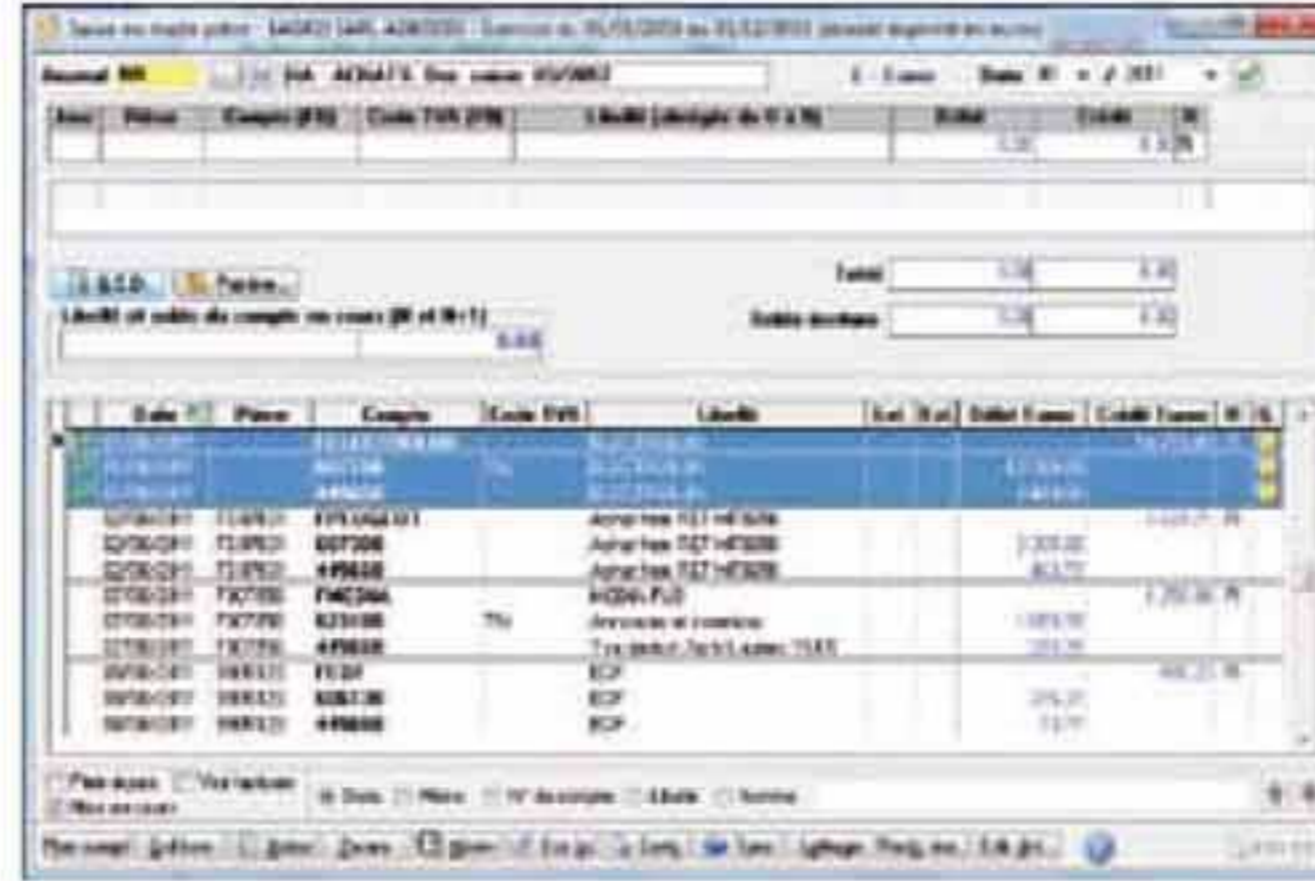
Saisie au mode pièce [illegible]

Journal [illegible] HA ACHATS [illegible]

E Euros Date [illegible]

| Jour | Pièce | Compte (F3) | Code TVA (F8) | Libellé | Débit | Crédit | R |
|---|---|---|---|---|---|---|---|
| | | | | | 0,00 | 0,00 | |

Total 0,00 0,00

Solde écriture 0,00 0,00

Libellé et solde du compte en cours (N et N+1) 0,00

| Date | Pièce | Compte | Code TVA | Libellé | Débit Euros | Crédit Euros |
|---|---|---|---|---|---|---|
| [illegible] | | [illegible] | | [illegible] | | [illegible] |
| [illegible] | | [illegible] | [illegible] | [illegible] | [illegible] | |
| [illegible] | | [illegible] | | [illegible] | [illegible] | |
| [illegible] | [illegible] | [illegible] | | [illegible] | | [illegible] |
| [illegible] | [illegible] | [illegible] | | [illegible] | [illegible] | |
| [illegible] | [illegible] | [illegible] | | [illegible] | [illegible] | |
| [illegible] | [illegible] | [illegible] | | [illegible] | | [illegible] |
| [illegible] | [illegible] | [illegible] | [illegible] | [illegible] | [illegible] | |
| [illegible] | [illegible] | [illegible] | | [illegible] | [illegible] | |
| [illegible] | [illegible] | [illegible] | | ECP | | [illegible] |
| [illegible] | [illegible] | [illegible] | | ECP | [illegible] | |
| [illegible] | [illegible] | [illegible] | | ECP | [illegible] | |

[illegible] Date Pièce N° de compte Libellé Nombre

Plan compt. Editions Solder Zoom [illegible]